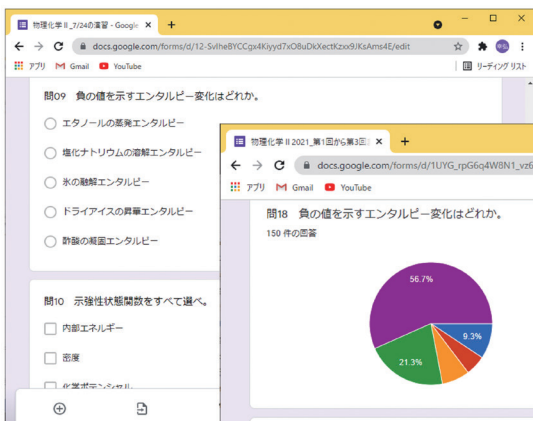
物理化学 II_7/24の演習 - Google
docs.google.com/forms/d/12-SvlheBYCCgx4Kiyyd7xO8uDkXectKzxx9/KsAms4E/edit
アプリ Gmail YouTube
リーディング リスト

問09 負の値を示すエンタルピー変化はどれか。

エタノールの蒸発エンタルピー

塩化ナトリウムの溶解エンタルピー

氷の融解エンタルピー

ドライアイスの昇華エンタルピー

酢酸の凝固エンタルピー

問10 示強性状態関数をすべて選べ。

内部エネルギー

密度

化学ポテンシャル

物理化学 II 2021_第1回から第3回
docs.google.com/forms/d/1UYG_rpG6q4W8N1_vz6
アプリ Gmail YouTube

問18 負の値を示すエンタルピー変化はどれか。
150 件の回答

56.7%
9.3%
21.3%